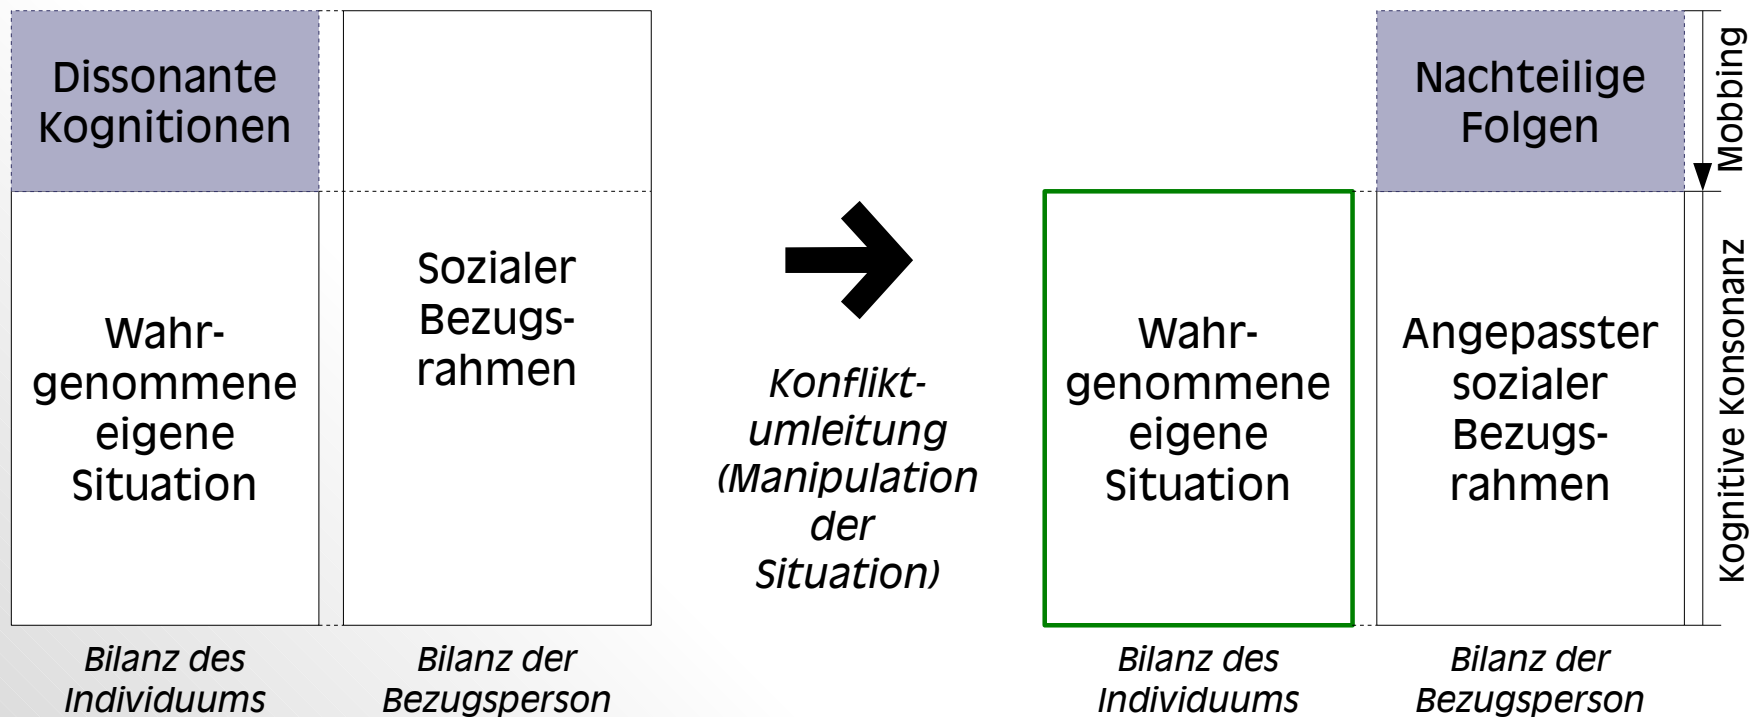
Dissonante Kognitionen

Wahrgenommene eigene Situation

Sozialer Bezugsrahmen

Bilanz des Individuums

Bilanz der Bezugsperson

Konfliktumleitung (Manipulation der Situation)

Nachteilige Folgen

Wahrgenommene eigene Situation

Angepasster sozialer Bezugsrahmen

Mobbing

Kognitive Konsonanz

Bilanz des Individuums

Bilanz der Bezugsperson